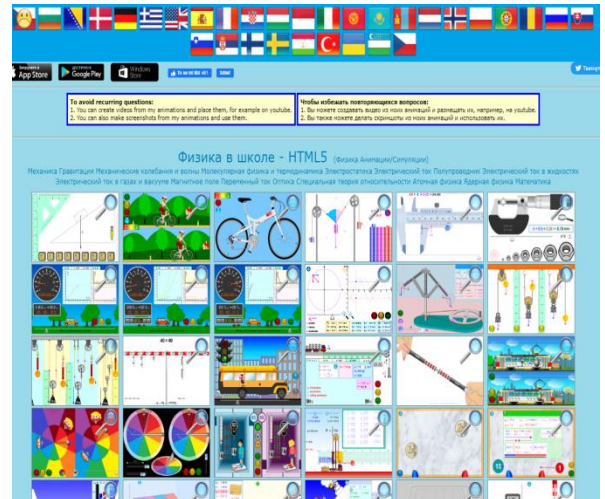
App Store Google Play Windows Store

Твитнуть

To avoid recurring questions:
1. You can create videos from my animations and place them, for example on youtube.
2. You can also make screenshots from my animations and use them.

Чтобы избежать повторяющихся вопросов:
1. Вы можете создавать видео из моих анимаций и размещать их, например, на youtube.
2. Вы также можете делать скриншоты из моих анимаций и использовать их.

Физика в школе - HTML5 (Физика Анимации/Симуляции)

Механика Гравитация Механические колебания и волны Молекулярная физика и термодинамика Электростатика Электрический ток Полупроводник Электрический ток в жидкостях Электрический ток в газах и вакууме Магнитное поле Переменный ток Оптика Специальная теория относительности Атомная физика Ядерная физика Математика